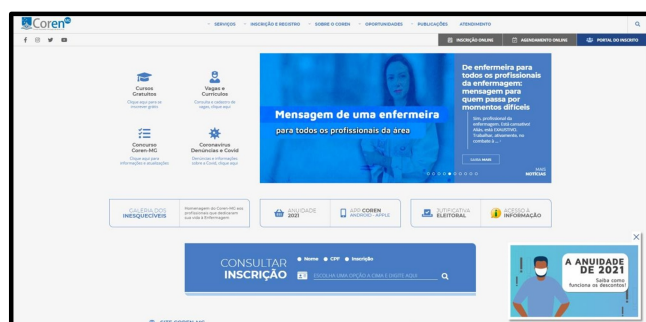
Coren MG

SERVIÇOS · INSCRIÇÃO E REGISTRO · SOBRE O COREN · OPORTUNIDADES · PUBLICAÇÕES · ATENDIMENTO

INSCRIÇÃO ONLINE · AGENDAMENTO ONLINE · PORTAL DO INSCRITO

Cursos Gratuitos
Clique aqui para se inscrever grátis

Vagas e Currículos
Consulte o cadastro de vagas, clique aqui

Concurso Coren-MG
Clique aqui para informações e atualizações

Coronavírus Denúncias e Covid
Denúncias e informações sobre a Covid, clique aqui

Mensagem de uma enfermeira
para todos os profissionais da área

De enfermeira para todos os profissionais da enfermagem: mensagem para quem passa por momentos difíceis

Sim, profissional da enfermagem. Está cansativo. Além, está EXAUSTIVO. Trabalhos, afastamento, no combate a ... '

LEIA MAIS

MAIS NOTÍCIAS

GALERIA DOS INESQUECÍVEIS
Homenagem do Coren-MG aos profissionais que dedicaram sua vida à Enfermagem

ANUIDADE 2021

APP COREN ANDROID - APPLE

JUSTIFICATIVA ELEITORAL

ACESSO À INFORMAÇÃO

CONSULTAR INSCRIÇÃO
Nome · CPF · Inscrição
ESCOLHA UMA OPÇÃO ACIMA E DIGITE AQUI

A ANUIDADE DE 2021
Saiba como funciona os descontos!

SITE COREN-MG